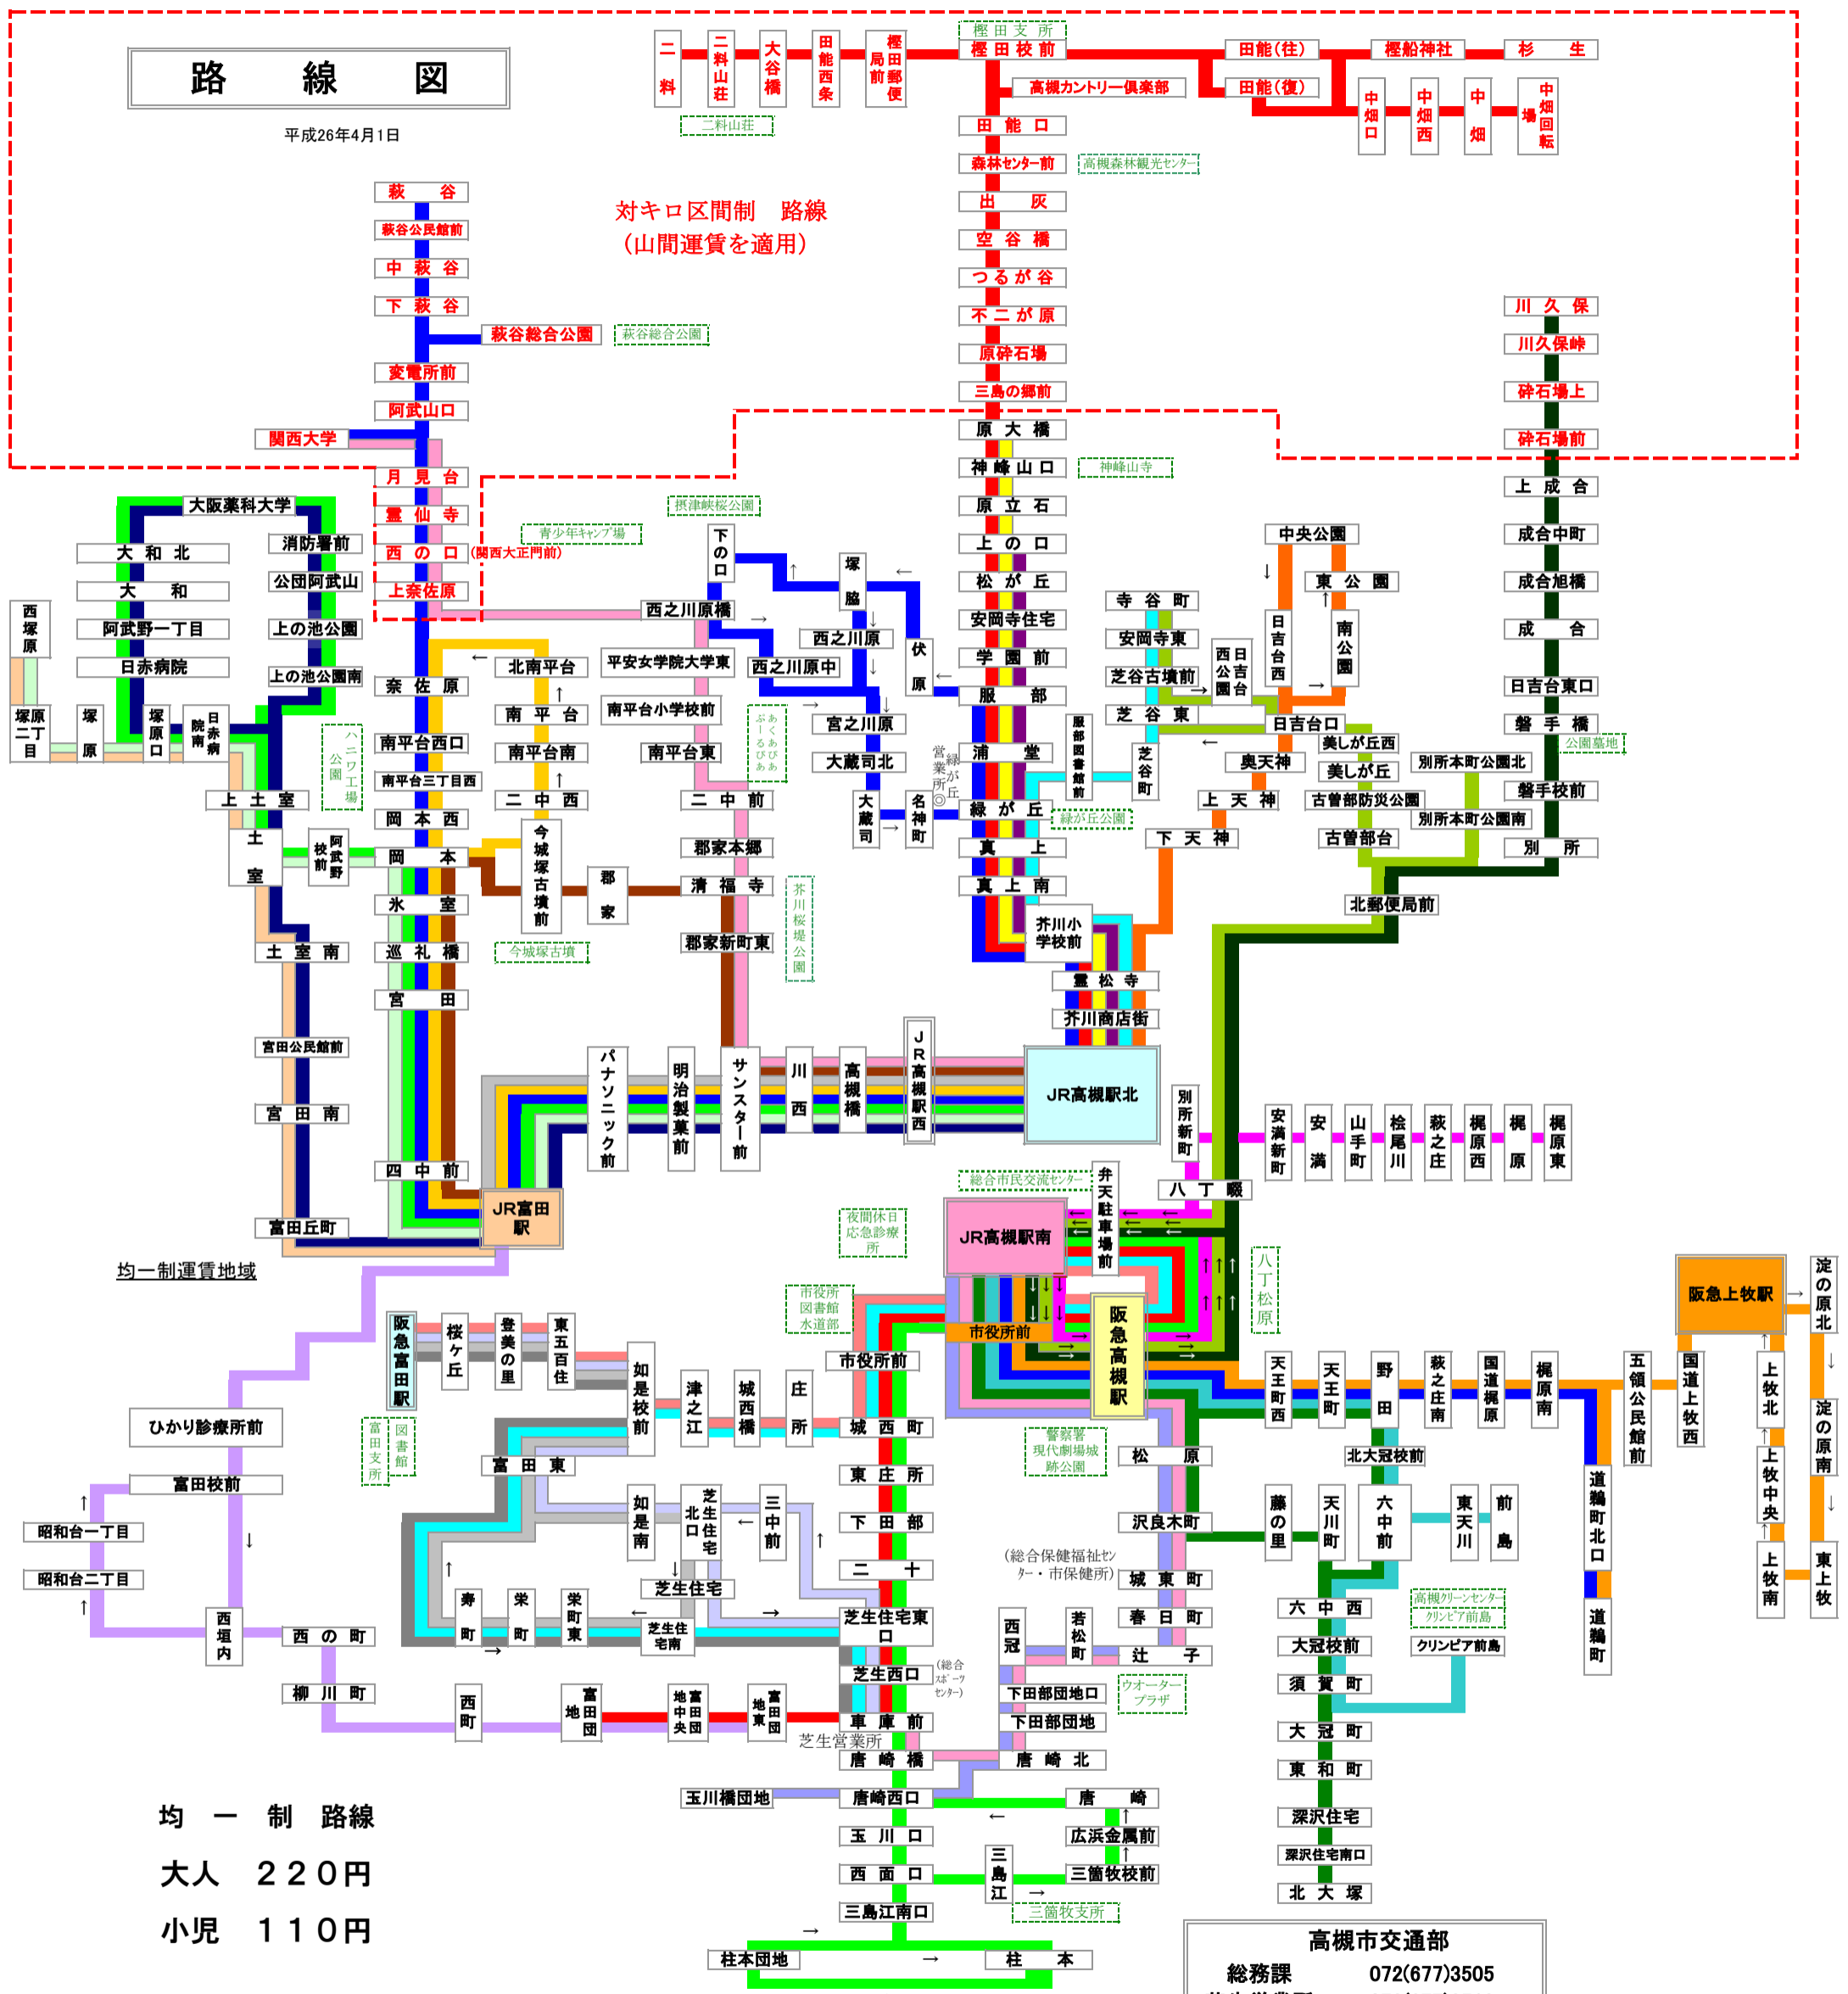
路　線　図

平成26年4月1日

対キロ区間制　路線
（山間運賃を適用）

二料　二料山荘　大谷橋　田能西条　樫田郵便局前　樫田支所　樫田校前　田能(往)　樫船神社　杉生
田能(復)　高槻カントリー倶楽部　中畑口　中畑西　中畑　中畑回転場
二料山荘
田能口　森林センター前　高槻森林観光センター　出灰　空谷橋　つるが谷　不二が原　原砕石場　三島の郷前　原大橋　神峰山口　神峰山寺　原立石　上の口　松が丘　安岡寺住宅　学園前　服部　浦堂　緑が丘　緑が丘公園　真上　真上南　芥川小学校前　霊松寺　芥川商店街　JR高槻駅北

川久保　川久保峠　砕石場上　砕石場前　上成合　成合中町　成合旭橋　成合　日吉台東口　磐手橋　公園墓地　磐手校前　別所

萩谷　萩谷公民館前　中萩谷　下萩谷　萩谷総合公園　萩谷総合公園　変電所前　阿武山口　関西大学　月見台　霊仙寺　西の口（関西大正門前）　上奈佐原　青少年キャンプ場　摂津峡桜公園

大阪薬科大学　大和北　大和　阿武野一丁目　日赤病院　消防署前　公団阿武山　上の池公園　上の池公園南　西塚原　塚原二丁目　塚原　塚原口　日赤病院前　ハニワ工場公園　上土室　土室　阿武野　校前　土室南　宮田公民館前　宮田南　富田丘町

奈佐原　南平台西口　南平台三丁目西　岡本西　岡本　氷室　巡礼橋　宮田　四中前　JR富田駅
北南平台　南平台　南平台南　二中西　今城塚古墳前　今城塚古墳　郡家
西之川原橋　平安女学院大学東　南平台小学校前　南平台東　ぷーるあびあ　二中前　郡家本郷　清福寺　郡家新町東　芥川桜堤公園
下の口　塚脇　西之川原　西之川原中　伏原　宮之川原　大蔵司北　大蔵司　名神町　営業所　緑が丘
パナソニック前　明治製菓前　サンスター前　川西　高槻橋　JR高槻駅西

寺谷町　安岡寺東　芝谷古墳前　芝谷東　芝谷町　服部図書館前　西日吉台公園　日吉台西　中央公園　東公園　南公園　日吉台口　美しが丘西　美しが丘　奥天神　上天神　下天神　古曽部防災公園　古曽部台　別所本町公園北　別所本町公園南　北郵便局前

別所新町　安満新町　安満　山手町　桧尾川　萩之庄　梶原西　梶原　梶原東　八丁畷　八丁松原

総合市民交流センター　弁天駐車場前　夜間休日応急診療所　JR高槻駅南　市役所図書館水道部　市役所前　阪急高槻駅　警察署　現代劇場城跡公園

均一制運賃地域
阪急富田駅　富田支所　図書館　桜ヶ丘　登美の里　東五百住　如是校前　津之江　城西橋　庄所　城西町　富田東　如是南　芝生北口住宅　三中前　寿町　栄町　栄町東　芝生住宅　芝生住宅南　芝生住宅東口　東庄所　下田部　二十　芝生西口（総合スポーツセンター）　車庫前　芝生営業所　唐崎橋　唐崎西口　玉川口　西面口　三島江南口　三島江　玉川橋団地　柱本団地　柱本

ひかり診療所前　富田校前　昭和台一丁目　昭和台二丁目　西垣内　西の町　柳川町　西町　富田地団　富田中央団地　富田東地団

松原　沢良木町　（総合保健福祉センター・市保健所）　城東町　春日町　西冠　若松町　辻子　下田部団地口　下田部団地　ウオータープラザ　唐崎北　唐崎　広浜金属前　三箇牧校前　三箇牧支所

天王町西　天王町　野田　萩之庄南　国道梶原　梶原南　北大冠校前　藤の里　天川町　六中前　東天川　前島　六中西　大冠校前　須賀町　大冠町　東和町　深沢住宅　深沢住宅南口　北大塚　高槻クリーンセンター・クリンピア前島　クリンピア前島
五領公民館前　国道上牧西　道鵜町北口　道鵜町　阪急上牧駅　淀の原北　上牧北　上牧中央　上牧南　淀の原南　東上牧

均　一　制　路線
大人　２２０円
小児　１１０円

高槻市交通部
総務課　072(677)3505